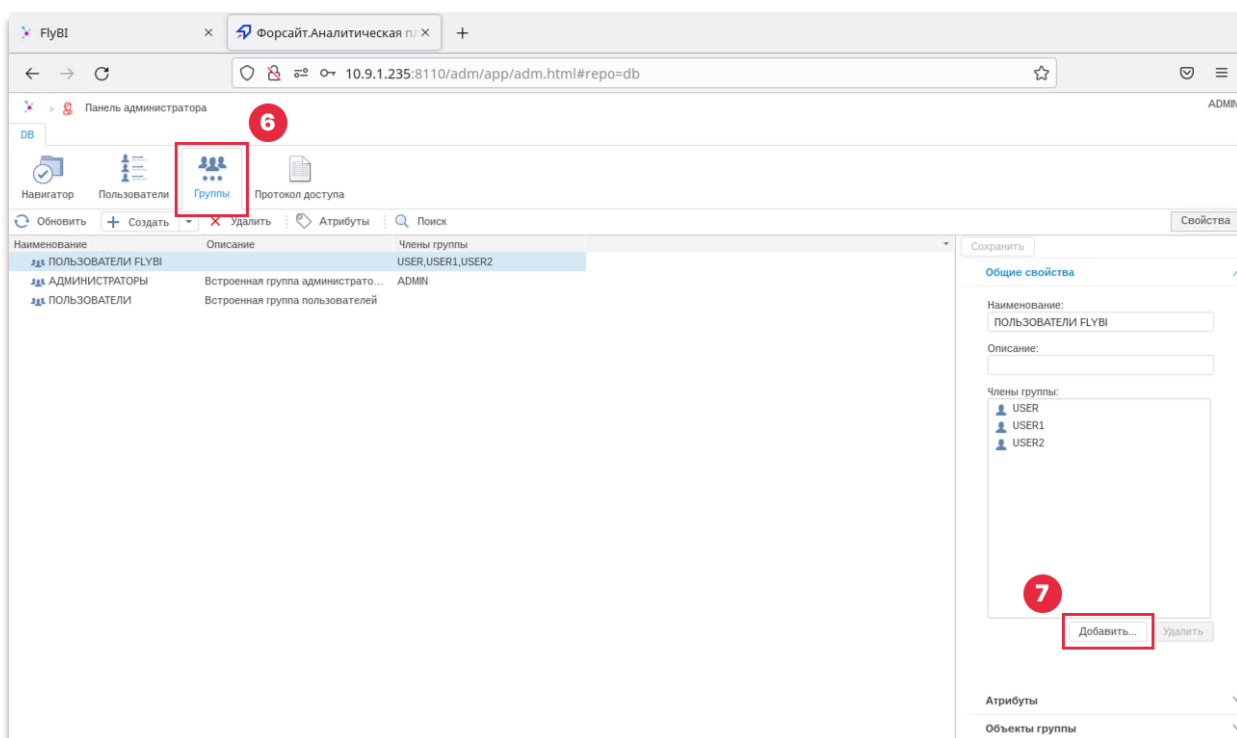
FlyBI ×
Форсайт.Аналитическая п ×
+

10.9.1.235:8110/adm/app/adm.html#repo=db

Панель администратора
ADMIN
DB

6

Навигатор
Пользователи
Группы
Протокол доступа

Обновить
Создать
Удалить
Атрибуты
Поиск
Свойства

| Наименование | Описание | Члены группы |
|---|---|---|
| ПОЛЬЗОВАТЕЛИ FLYBI | | USER,USER1,USER2 |
| АДМИНИСТРАТОРЫ | Встроенная группа администрато... | ADMIN |
| ПОЛЬЗОВАТЕЛИ | Встроенная группа пользователей | |

Сохранить
Общие свойства
Наименование:
ПОЛЬЗОВАТЕЛИ FLYBI
Описание:
Члены группы:
USER
USER1
USER2

7

Добавить...
Удалить

Атрибуты
Объекты группы